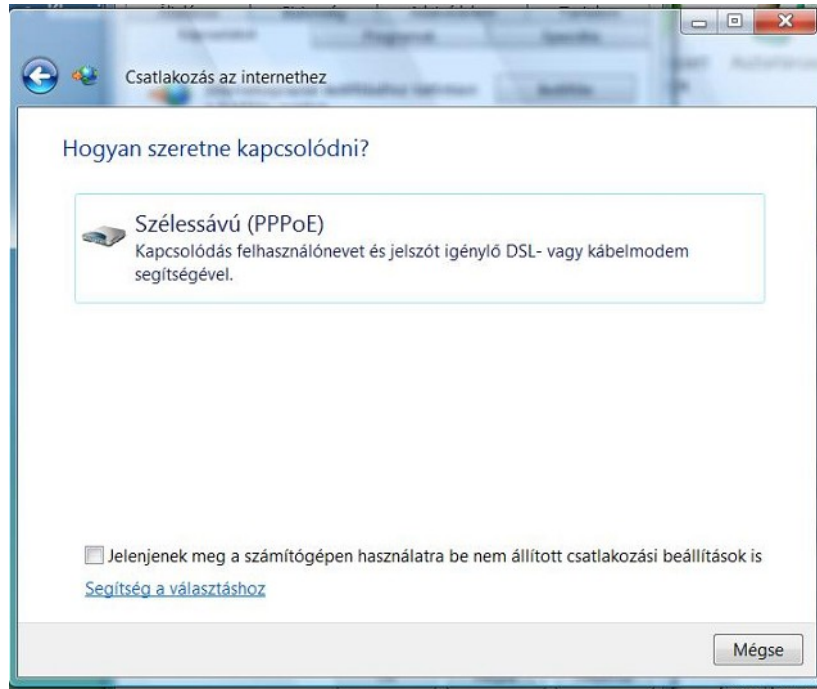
Csatlakozás az internethez

Hogyan szeretne kapcsolódni?

Szélessávú (PPPoE)
Kapcsolódás felhasználónevet és jelszót igénylő DSL- vagy kábelmodem segítségével.

Jelenjenek meg a számítógépen használatra be nem állított csatlakozási beállítások is

Segítség a választáshoz

Mégse